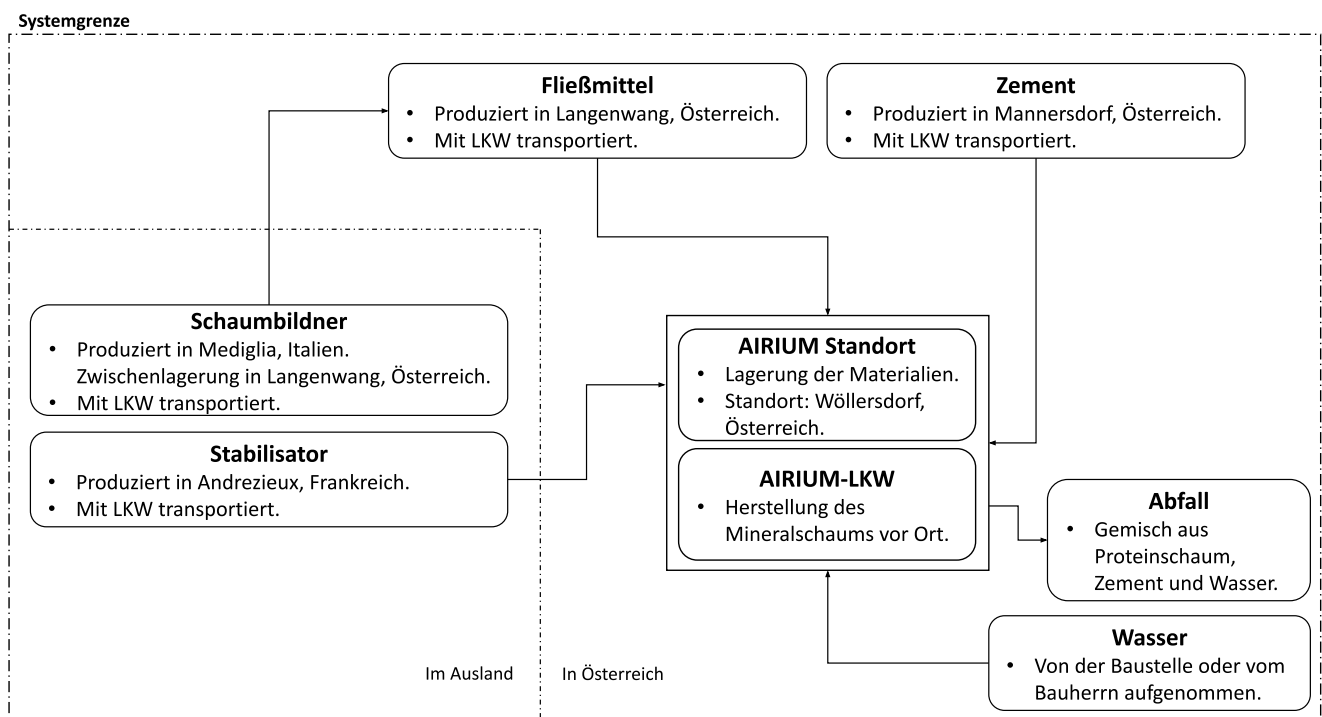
Systemgrenze

**Fließmittel**
- Produziert in Langenwang, Österreich.
- Mit LKW transportiert.

**Zement**
- Produziert in Mannersdorf, Österreich.
- Mit LKW transportiert.

**Schaumbildner**
- Produziert in Mediglia, Italien. Zwischenlagerung in Langenwang, Österreich.
- Mit LKW transportiert.

**Stabilisator**
- Produziert in Andrezieux, Frankreich.
- Mit LKW transportiert.

**AIRIUM Standort**
- Lagerung der Materialien.
- Standort: Wöllersdorf, Österreich.

**AIRIUM-LKW**
- Herstellung des Mineralschaums vor Ort.

**Abfall**
- Gemisch aus Proteinschaum, Zement und Wasser.

**Wasser**
- Von der Baustelle oder vom Bauherrn aufgenommen.

Im Ausland

In Österreich